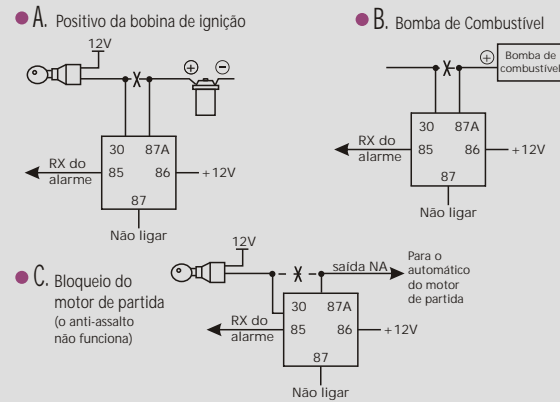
A. Positivo da bobina de ignição

12V

X

⊕ ⊖

30 87A

RX do alarme

85 86

+12V

87

Não ligar

B. Bomba de Combustível

X

⊕ Bomba de combustível

30 87A

RX do alarme

85 86

+12V

87

Não ligar

C. Bloqueio do motor de partida
(o anti-assalto não funciona)

12V

X

saída NA

Para o automático do motor de partida

30 87A

RX do alarme

85 86

+12V

87

Não ligar